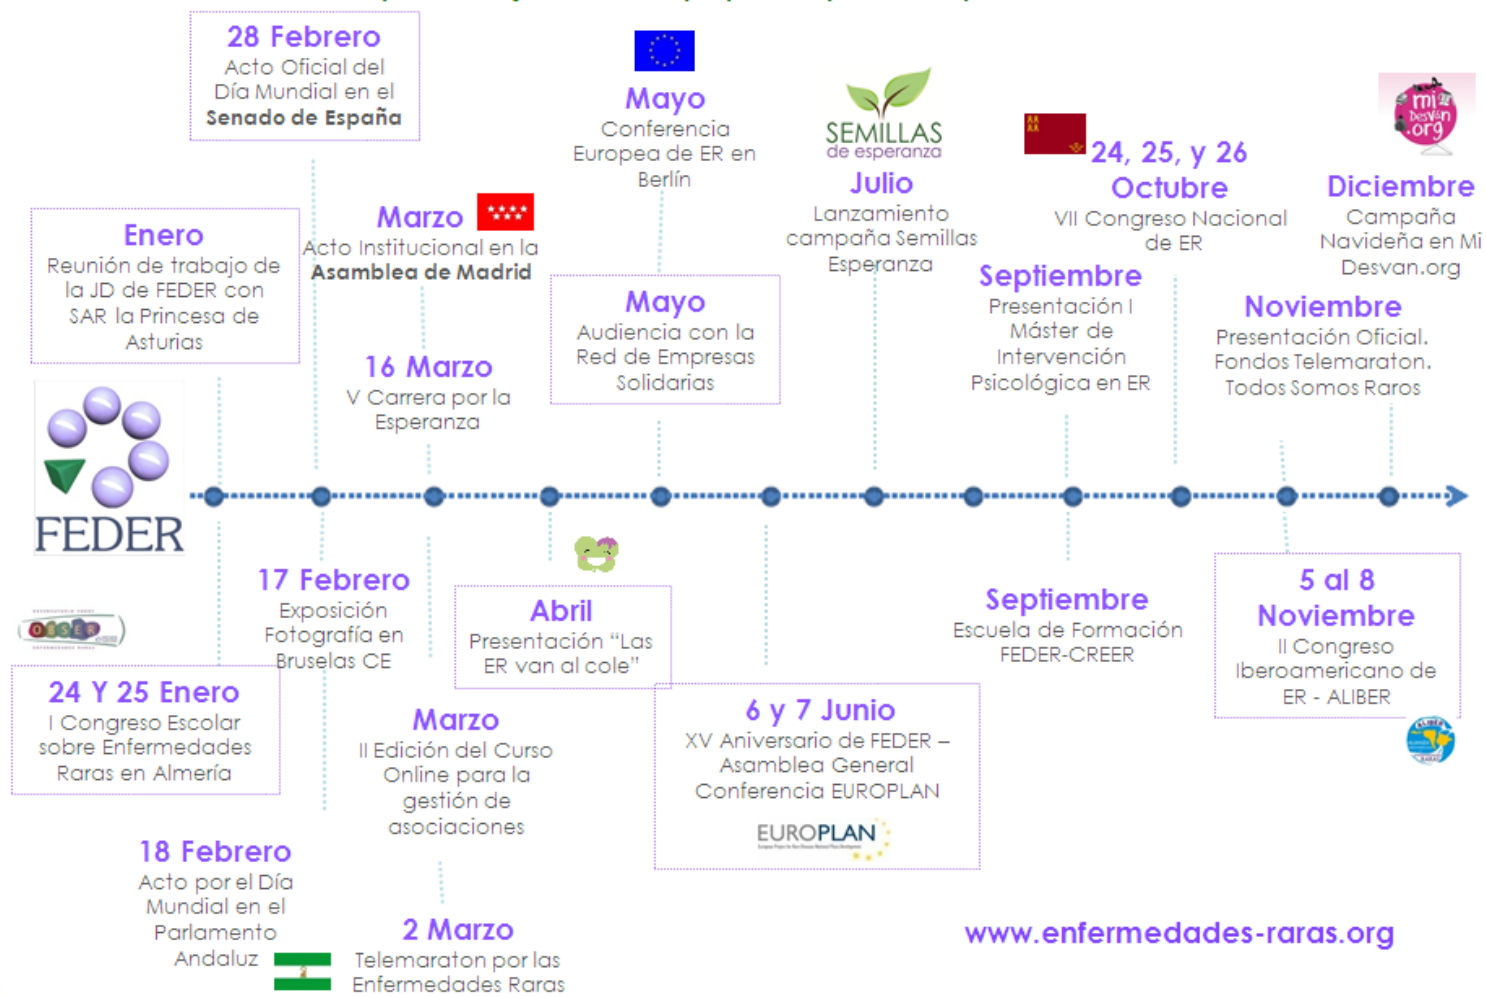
28 Febrero
Acto Oficial del Día Mundial en el Senado de España

Enero
Reunión de trabajo de la JD de FEDER con SAR la Princesa de Asturias

Marzo
Acto Institucional en la Asamblea de Madrid

16 Marzo
V Carrera por la Esperanza

Mayo
Conferencia Europea de ER en Berlín

Mayo
Audiencia con la Red de Empresas Solidarias

SEMILLAS de esperanza

Julio
Lanzamiento campaña Semillas Esperanza

24, 25, y 26 Octubre
VII Congreso Nacional de ER

Septiembre
Presentación I Máster de Intervención Psicológica en ER

mi Desván .org

Diciembre
Campaña Navideña en Mi Desvan.org

Noviembre
Presentación Oficial. Fondos Telemaraton. Todos Somos Raros

FEDER

17 Febrero
Exposición Fotografía en Bruselas CE

Abril
Presentación “Las ER van al cole”

Septiembre
Escuela de Formación FEDER-CREER

5 al 8 Noviembre
II Congreso Iberoamericano de ER - ALIBER

24 Y 25 Enero
I Congreso Escolar sobre Enfermedades Raras en Almería

Marzo
II Edición del Curso Online para la gestión de asociaciones

6 y 7 Junio
XV Aniversario de FEDER – Asamblea General Conferencia EUROPLAN

EUROPLAN

18 Febrero
Acto por el Día Mundial en el Parlamento Andaluz

2 Marzo
Telemaraton por las Enfermedades Raras

www.enfermedades-raras.org